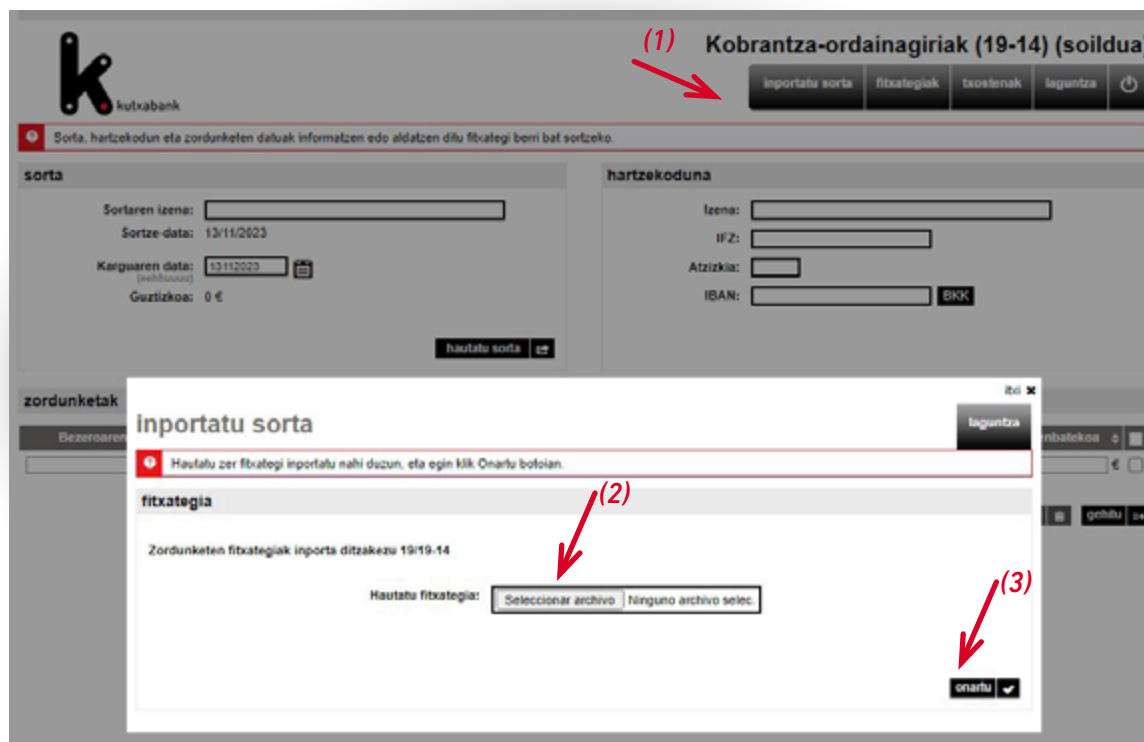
kutxabank

(1)

Kobrantza-ordainagiriak (19-14) (soildua

inportatu sorta | fitxategiak | txostenak | laguntza

Sorta, hartzekodun eta zordunketen datuak informatzen edo aldatzen dilu fitxategi berri bat sortzeko.

sorta

Sortaren izena:

Sortze-data: 13/11/2023

Karguaren data: 13112023
(eehhuuuu)

Guztizkoa: 0 €

hautatu sorta

hartzekoduna

Izena:

IFZ:

Atzizkia:

IBAN: BKK

zordunketak

Bezeroaren

inbatekoa

€

gehitu

itxi ✖

inportatu sorta

laguntza

Hautatu zer fitxategi inportatu nahi duzun, eta egin klik Onartu botoian.

(2)

fitxategia

Zordunketen fitxategiak inporta ditzakezu 19/19-14

Hautatu fitxategia: Seleccionar archivo Ninguno archivo selec.

(3)

onartu